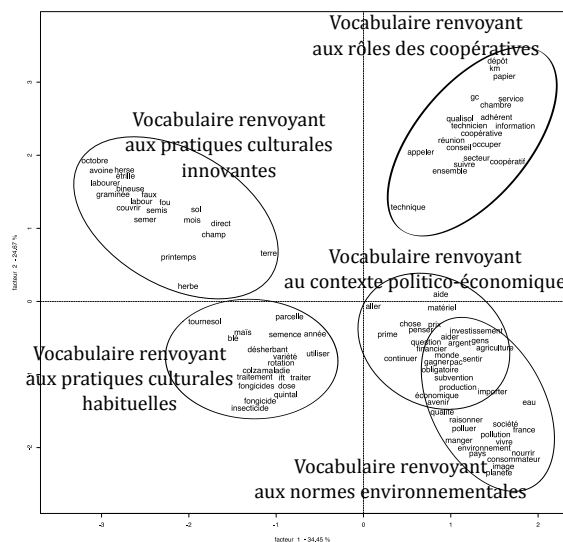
Vocabulaire renvoyant aux rôles des coopératives

dépôt
km
papier
gc
service
chambre
qualisol
adhérent
technicien
information
coopérative
réunion
occuper
conseil
appeler
secteur
suivre
coopératif
ensemble
technique

Vocabulaire renvoyant aux pratiques culturales innovantes

octobre
avoine
herse
étrille
labourer
bineuse
graminée
faux
labour
fou
couvrir
semis
sol
semer
mois
direct
champ
terre
printemps
herbe

Vocabulaire renvoyant au contexte politico-économique

aide
aller
matériel
chose
prix
prime
penser
investissement
aider
gens
question
argent
agriculture
financier
continuer
monde
sentir
gagnerpac
obligatoire
subvention
production
économique
importer
avenir

Vocabulaire renvoyant aux pratiques culturales habituelles

tournesol
parcelle
maïs
blé
semence
année
désherbant
utiliser
variété
rotation
colzamaladie
traitement
ift
traiter
fongicides
dose
quintal
fongicide
insecticide

eau
qualité
raisonner
société
polluer
france
pollution
manger
vivre
environnement
nourrir
pays
consommateur
image
planète

Vocabulaire renvoyant aux normes environnementales

facteur 2 - 24,67 %
facteur 1 - 34,45 %

3
2
1
0
-1
-2
-3
-2
-1
0
1
2